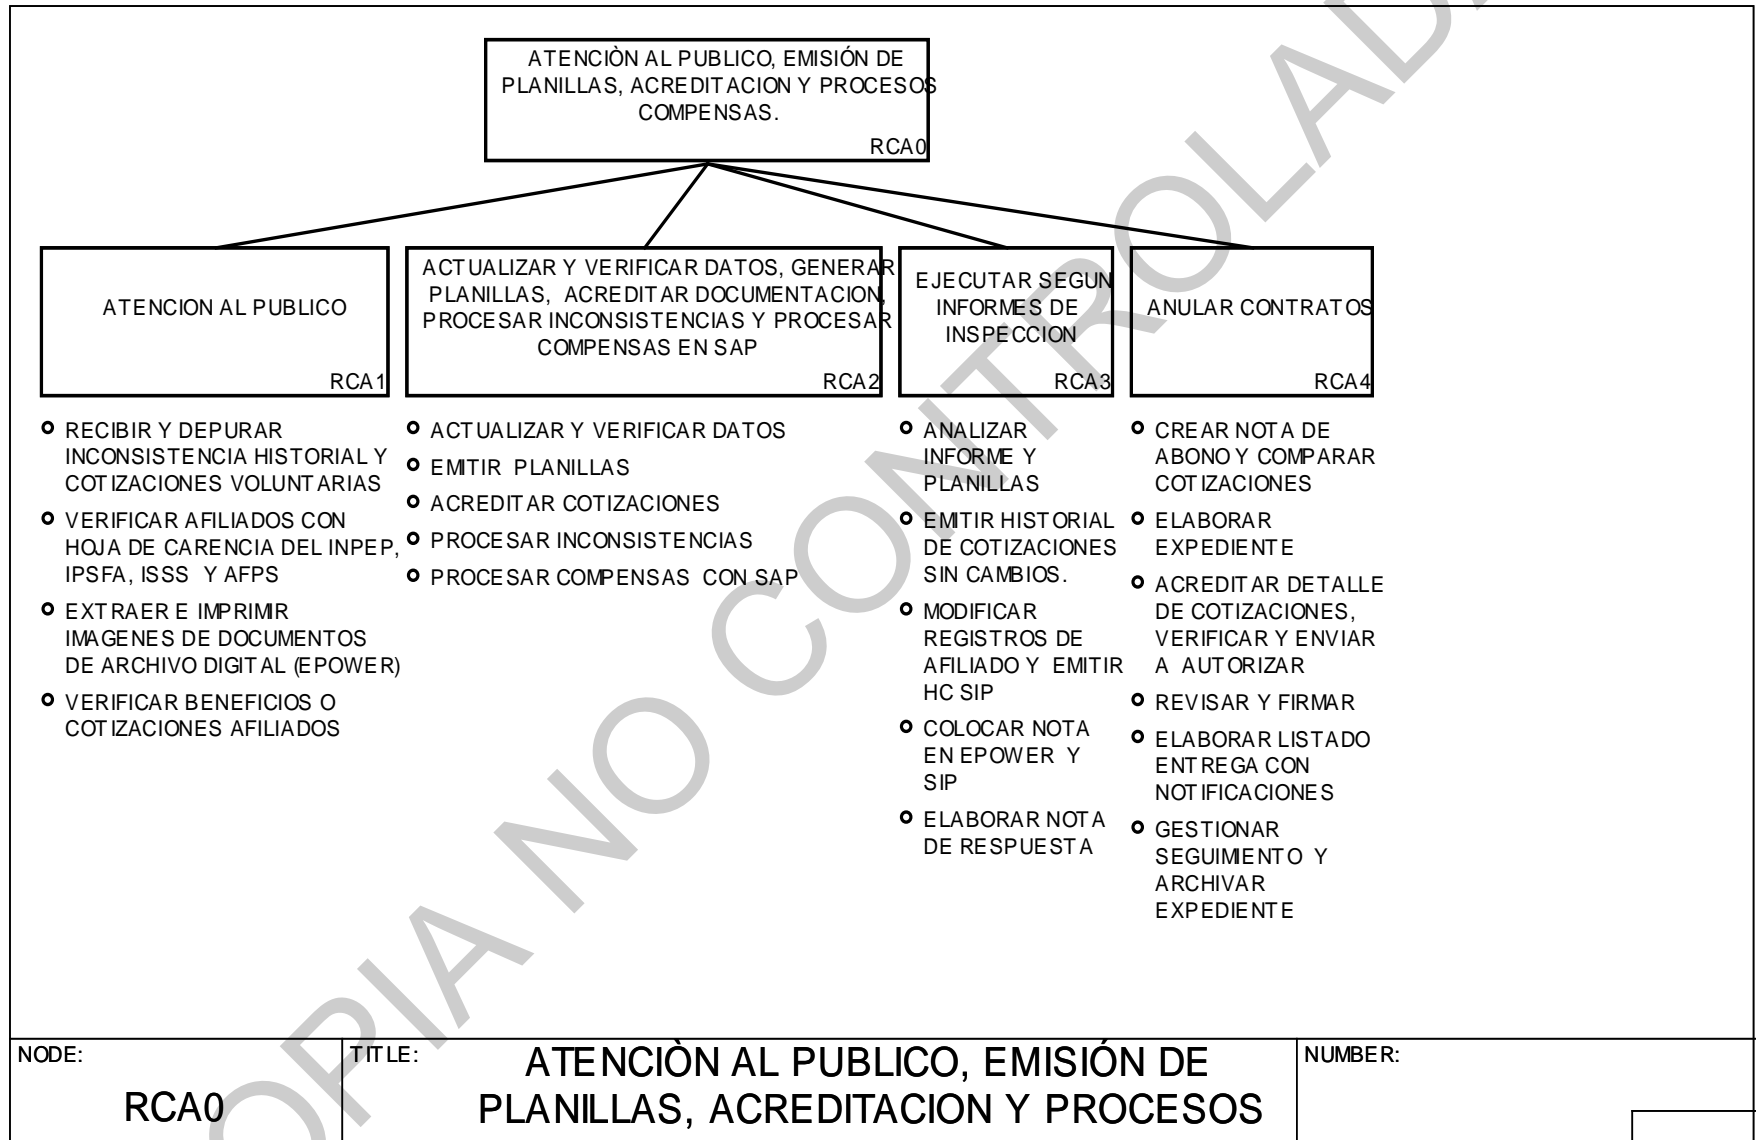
ATENCIÒN AL PUBLICO, EMISIÓN DE PLANILLAS, ACREDITACION Y PROCESOS COMPENSAS.

RCA0

ATENCION AL PUBLICO

RCA1

ACTUALIZAR Y VERIFICAR DATOS, GENERAR PLANILLAS, ACREDITAR DOCUMENTACION, PROCESAR INCONSISTENCIAS Y PROCESAR COMPENSAS EN SAP

RCA2

EJECUTAR SEGUN INFORMES DE INSPECCION

RCA3

ANULAR CONTRATOS

RCA4

- RECIBIR Y DEPURAR INCONSISTENCIA HISTORIAL Y COTIZACIONES VOLUNTARIAS
- VERIFICAR AFILIADOS CON HOJA DE CARENCIA DEL INPEP, IPSFA, ISSS Y AFPS
- EXTRAER E IMPRIMIR IMAGENES DE DOCUMENTOS DE ARCHIVO DIGITAL (EPOWER)
- VERIFICAR BENEFICIOS O COTIZACIONES AFILIADOS

- ACTUALIZAR Y VERIFICAR DATOS
- EMITIR PLANILLAS
- ACREDITAR COTIZACIONES
- PROCESAR INCONSISTENCIAS
- PROCESAR COMPENSAS CON SAP

- ANALIZAR INFORME Y PLANILLAS
- EMITIR HISTORIAL DE COTIZACIONES SIN CAMBIOS.
- MODIFICAR REGISTROS DE AFILIADO Y EMITIR HC SIP
- COLOCAR NOTA EN EPOWER Y SIP
- ELABORAR NOTA DE RESPUESTA

- CREAR NOTA DE ABONO Y COMPARAR COTIZACIONES
- ELABORAR EXPEDIENTE
- ACREDITAR DETALLE DE COTIZACIONES, VERIFICAR Y ENVIAR A AUTORIZAR
- REVISAR Y FIRMAR
- ELABORAR LISTADO ENTREGA CON NOTIFICACIONES
- GESTIONAR SEGUIMIENTO Y ARCHIVAR EXPEDIENTE

COPIA NO CONTROLADA

NODE:
RCA0

TITLE:
ATENCIÒN AL PUBLICO, EMISIÓN DE PLANILLAS, ACREDITACION Y PROCESOS

NUMBER: